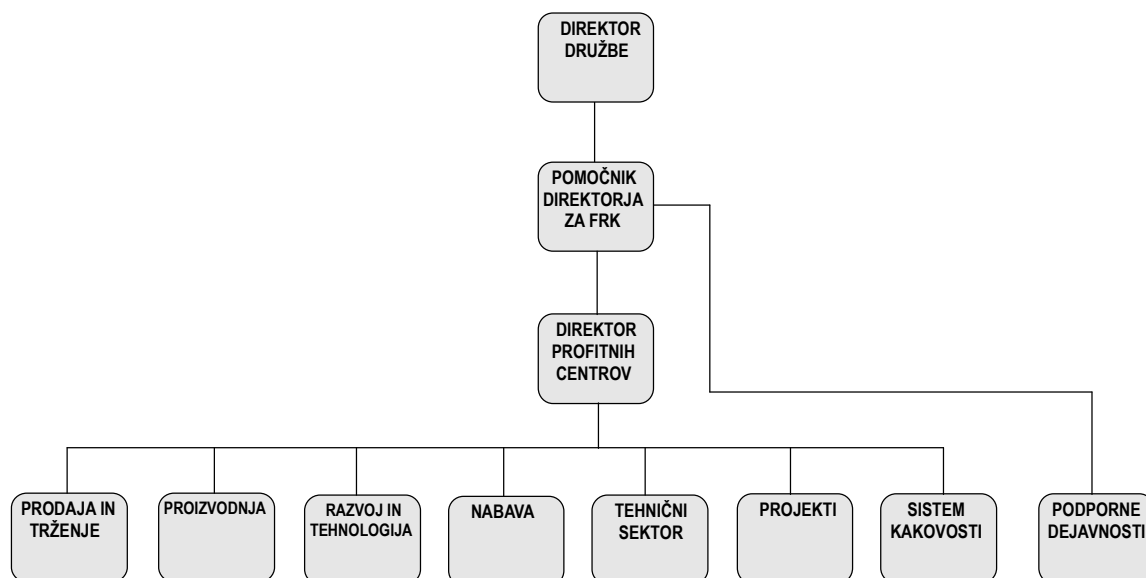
DIREKTOR DRUŽBE

POMOČNIK DIREKTORJA ZA FRK

DIREKTOR PROFITNIH CENTROV

PRODAJA IN TRŽENJE

PROIZVODNJA

RAZVOJ IN TEHNOLOGIJA

NABAVA

TEHNIČNI SEKTOR

PROJEKTI

SISTEM KAKOVOSTI

PODPORNE DEJAVNOSTI